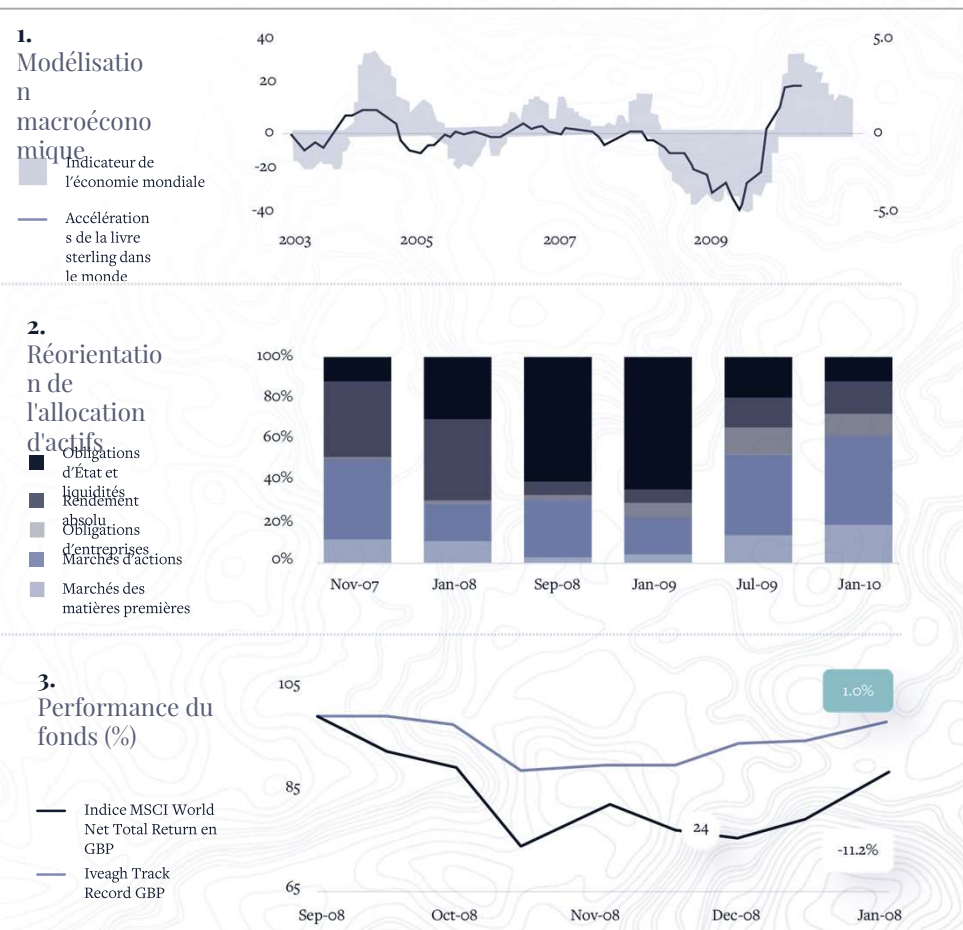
1.
Modélisation macroéconomique

Indicateur de l'économie mondiale

Accélérations de la livre sterling dans le monde

40
20
0
-20
-40
2003
2005
2007
2009
5.0
0
-5.0

2.
Réorientation de l'allocation d'actifs

Obligations d'État et liquidités

Rendement absolu

Obligations d'entreprises

Marchés d'actions

Marchés des matières premières

100%
80%
60%
40%
20%
0%
Nov-07
Jan-08
Sep-08
Jan-09
Jul-09
Jan-10

3.
Performance du fonds (%)

Indice MSCI World Net Total Return en GBP

Iveagh Track Record GBP

105
85
65
1.0%
24
-11.2%
Sep-08
Oct-08
Nov-08
Dec-08
Jan-08